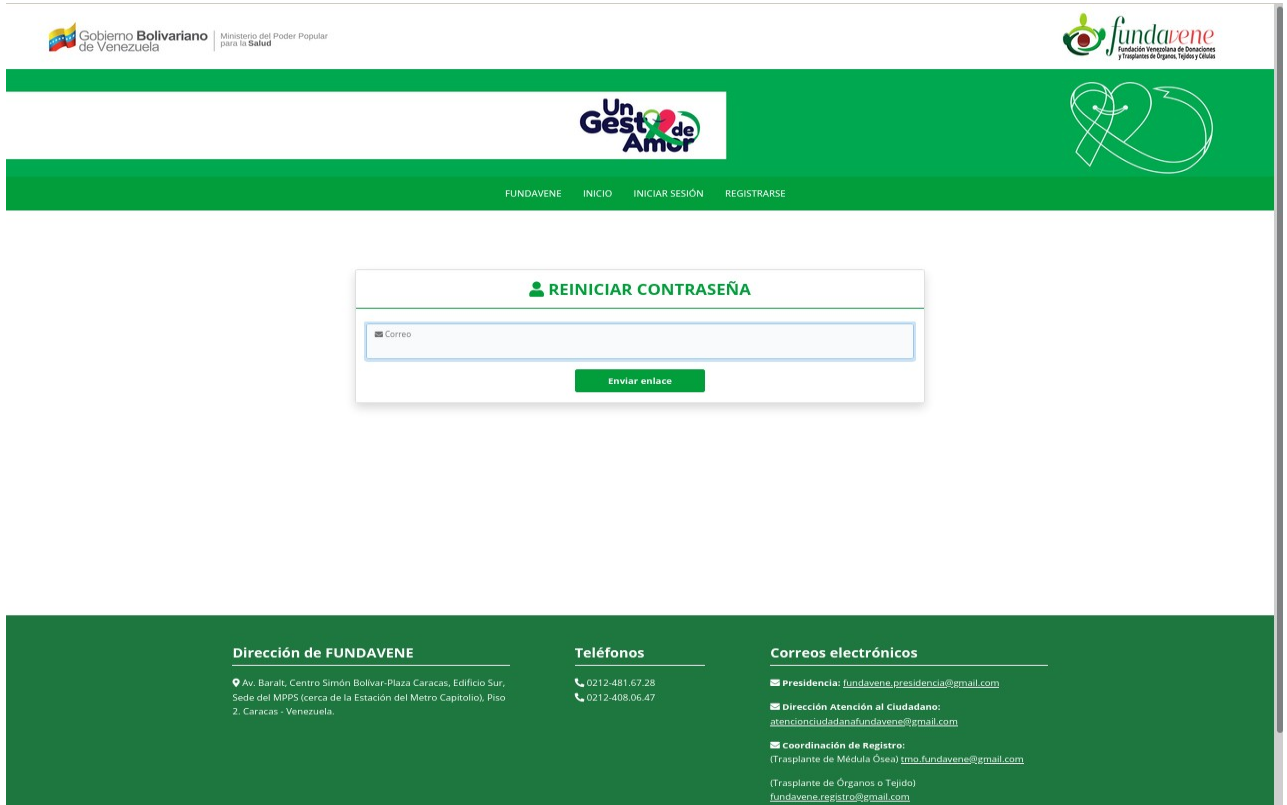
Gobierno Bolivariano de Venezuela | Ministerio del Poder Popular para la Salud

fundavene
Fundación Venezolana de Donaciones y Trasplantes de Órganos, Tejidos y Células

Un Gesto de Amor

FUNDAVENE INICIO INICIAR SESIÓN REGISTRARSE

REINICIAR CONTRASEÑA

Correo

Enviar enlace

Dirección de FUNDAVENE

Av. Baralt, Centro Simón Bolívar-Plaza Caracas, Edificio Sur, Sede del MPPS (cerca de la Estación del Metro Capitolio), Piso 2. Caracas - Venezuela.

Teléfonos

0212-481.67.28
0212-408.06.47

Correos electrónicos

Presidencia: fundavene.presidencia@gmail.com

Dirección Atención al Ciudadano: atencionciudadanafundavene@gmail.com

Coordinación de Registro:
(Trasplante de Médula Ósea) tmo.fundavene@gmail.com

(Trasplante de Órganos o Tejido) fundavene.registro@gmail.com